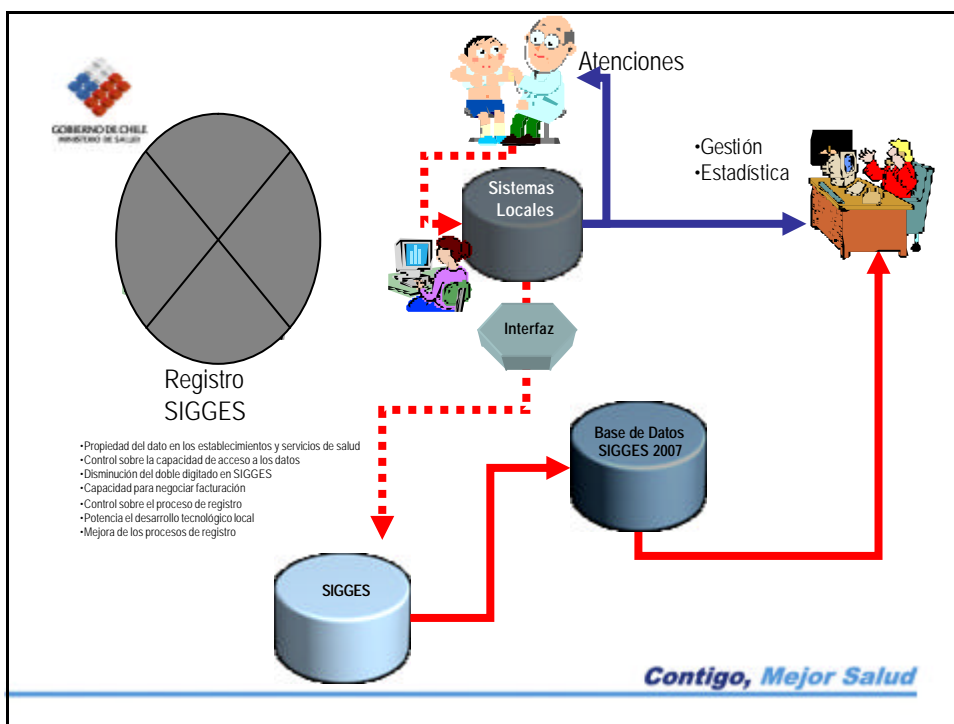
GOBIERNO DE CHILE
MINISTERIO DE SALUD

Atenciones

•Gestión
•Estadística

Sistemas Locales

Interfaz

Registro SIGGES

•Propiedad del dato en los establecimientos y servicios de salud
•Control sobre la capacidad de acceso a los datos
•Disminución del doble digitado en SIGGES
•Capacidad para negociar facturación
•Control sobre el proceso de registro
•Potencia el desarrollo tecnológico local
•Mejora de los procesos de registro

Base de Datos SIGGES 2007

SIGGES

Contigo, Mejor Salud